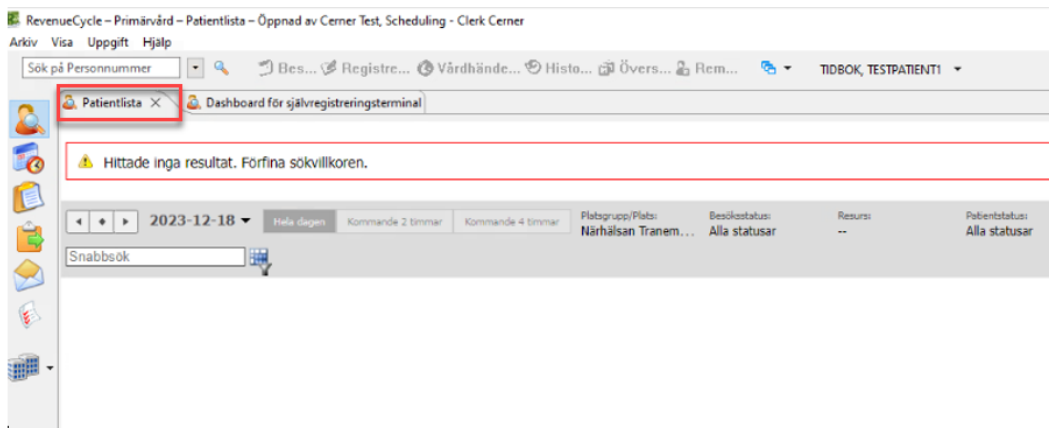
RevenueCycle – Primärvård – Patientlista – Öppnad av Cerner Test, Scheduling - Clerk Cerner
Arkiv Visa Uppgift Hjälp
Sök på Personnummer
Bes... Registre... Vårdhände... Histo... Övers... Rem...
TIDBOK, TESTPATIENT1
Patientlista
Dashboard för självregistreringsterminal

Hittade inga resultat. Förfina sökvillkoren.

2023-12-18
Hela dagen
Kommande 2 timmar
Kommande 4 timmar
Platsgrupp/Plats:
Närhälsan Tranem...
Besöksstatus:
Alla statusar
Resurs:
--
Patientstatus:
Alla statusar
Snabbsök